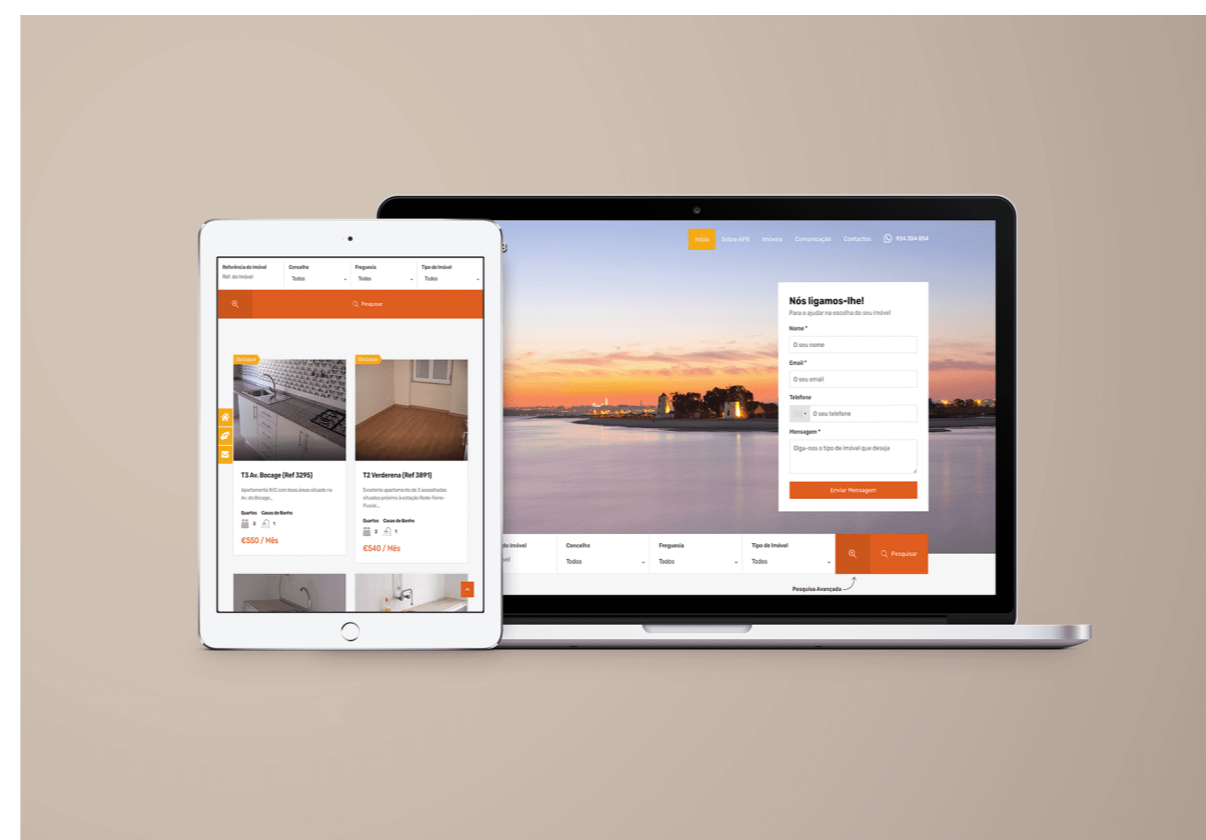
Referência do imóvel
Ref. do imóvel
Concelho
Todos
Freguesia
Todos
Tipo de Imóvel
Todos

Pesquisar

Destaque
T3 Av. Bocage (Ref 3295)
Apartamento R/C com boa área situado na Av. do Bocage...
Quartos Casas de Banho
3 1
€550 / Mês

Destaque
T2 Verderena (Ref 3891)
Excelente apartamento de 2 assoalhadas situado próximo à estação Redo Ferro Fluvial...
Quartos Casas de Banho
2 1
€540 / Mês

Início Sobre APB Imóveis Comunicação Contactos 934 354 654

Nós ligamos-lhe!
Para o ajudar na escolha do seu imóvel
Nome *
O seu nome
Email *
O seu email
Telefone
O seu telefone
Mensagem *
Diga-nos o tipo de imóvel que deseja
Enviar Mensagem

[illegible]o Imóvel
Concelho
Todos
Freguesia
Todos
Tipo de Imóvel
Todos
Pesquisar
Pesquisa Avançada